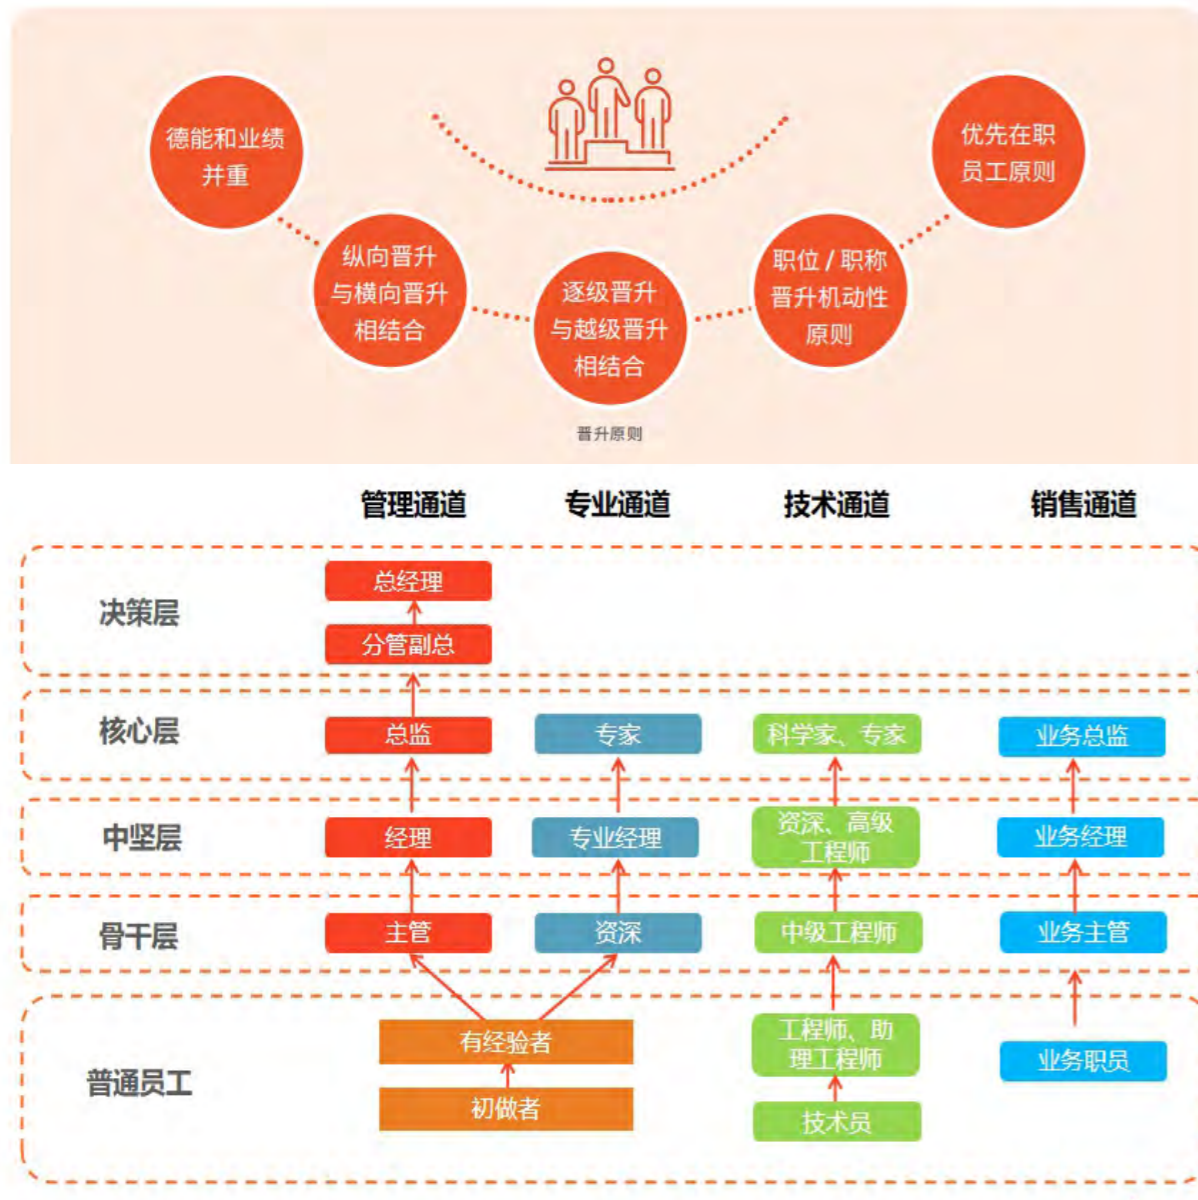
德能和业绩并重

纵向晋升与横向晋升相结合

逐级晋升与越级晋升相结合

职位 / 职称晋升机动性原则

优先在职员工原则

晋升原则

| | 管理通道 | 专业通道 | 技术通道 | 销售通道 |
|---|---|---|---|---|
| 决策层 | 总经理<br>分管副总 | | | |
| 核心层 | 总监 | 专家 | 科学家、专家 | 业务总监 |
| 中坚层 | 经理 | 专业经理 | 资深、高级工程师 | 业务经理 |
| 骨干层 | 主管 | 资深 | 中级工程师 | 业务主管 |
| 普通员工 | 有经验者<br>初做者 | | 工程师、助理工程师<br>技术员 | 业务职员 |